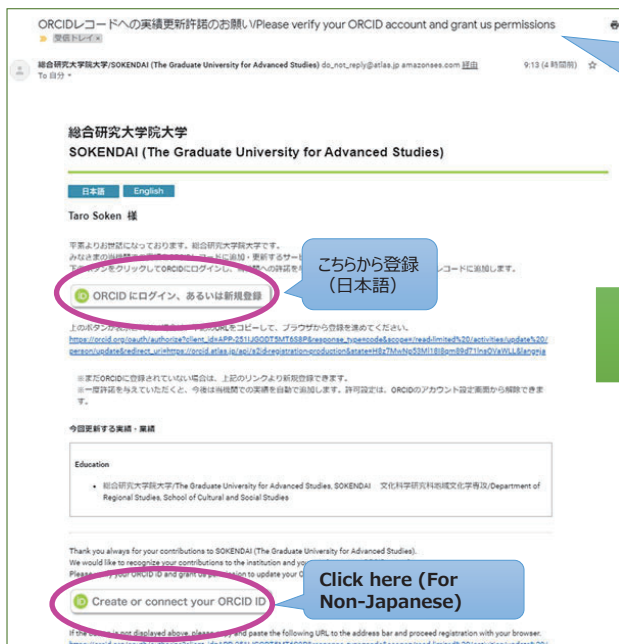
ORCIDレコードへの実績更新許諾のお願い/Please verify your ORCID account and grant us permissions
受信トレイ ×

総合研究大学院大学/SOKENDAI (The Graduate University for Advanced Studies) do_not_reply@atlas.jp amazonses.com 経由 9:13 (4 時間前)
To 自分

総合研究大学院大学
SOKENDAI (The Graduate University for Advanced Studies)

日本語 English

Taro Soken 様

平素よりお世話になっております。総合研究大学院大学です。
みなさまの当機関での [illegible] レコードに追加・更新するサー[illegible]
下のボタンをクリックしてORCIDにログインし、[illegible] レコードに追加します。

こちらから登録（日本語）

ORCID にログイン、あるいは新規登録

上のボタンが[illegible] をコピーして、ブラウザから登録を進めてください。
https://orcid.org/oauth/authorize?client_id=APP-251IJG0DT5MT658P&response_type=code&scope=/read-limited%20/activities/update%20/person/update&redirect_uri=https://orcid.atlas.jp/api/s2i/registration-production&state=H8z7MwNp53MI18l8pm89d71Ins0VaWLL6/angaia

※まだORCIDに登録されていない場合は、上記のリンクより新規登録できます。
※一度許諾を与えていただくと、今後は当機関での実績を自動で追加します。許可設定は、ORCIDのアカウント設定画面から解除できます。

今回更新する実績・業績

Education

• 総合研究大学院大学/The Graduate University for Advanced Studies, SOKENDAI 文化科学研究科地域文化学専攻/Department of Regional Studies, School of Cultural and Social Studies

Thank you always for your contributions to SOKENDAI (The Graduate University for Advanced Studies).
We would like to recognize your contributions to the institution and yo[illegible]
Please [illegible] your ORCID iD and grant us permission to update your O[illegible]

Click here (For Non-Japanese)

Create or connect your ORCID iD

If the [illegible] is not displayed above, please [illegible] and paste the following URL to the address bar and proceed registration with your browser.